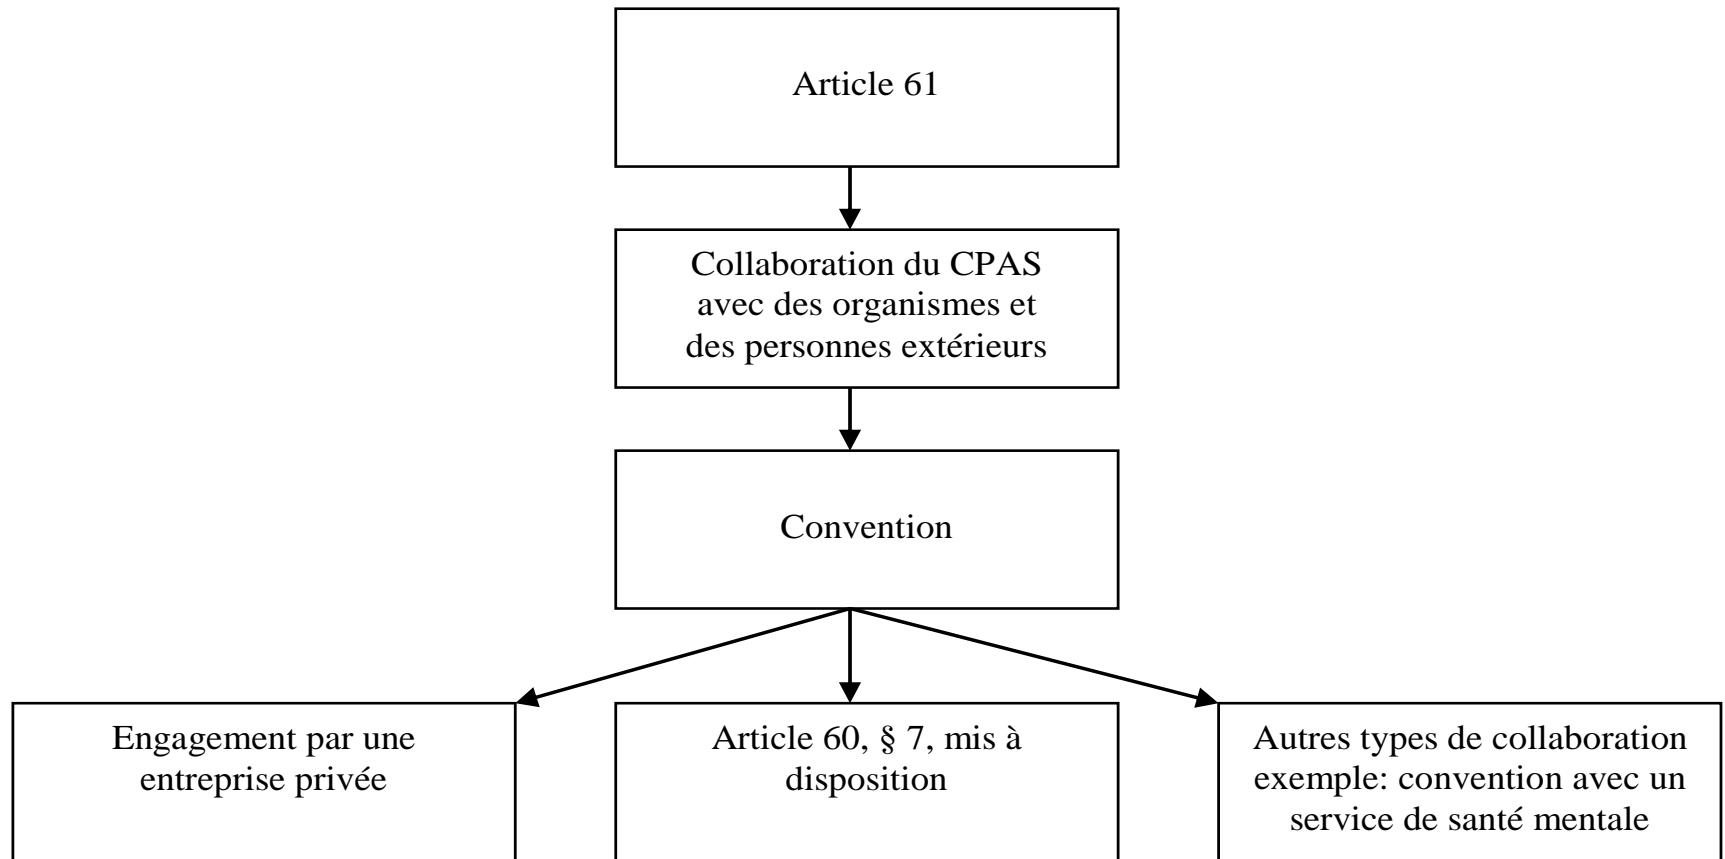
Article 61

Collaboration du CPAS avec des organismes et des personnes extérieurs

Convention

Engagement par une entreprise privée

Article 60, § 7, mis à disposition

Autres types de collaboration exemple: convention avec un service de santé mentale